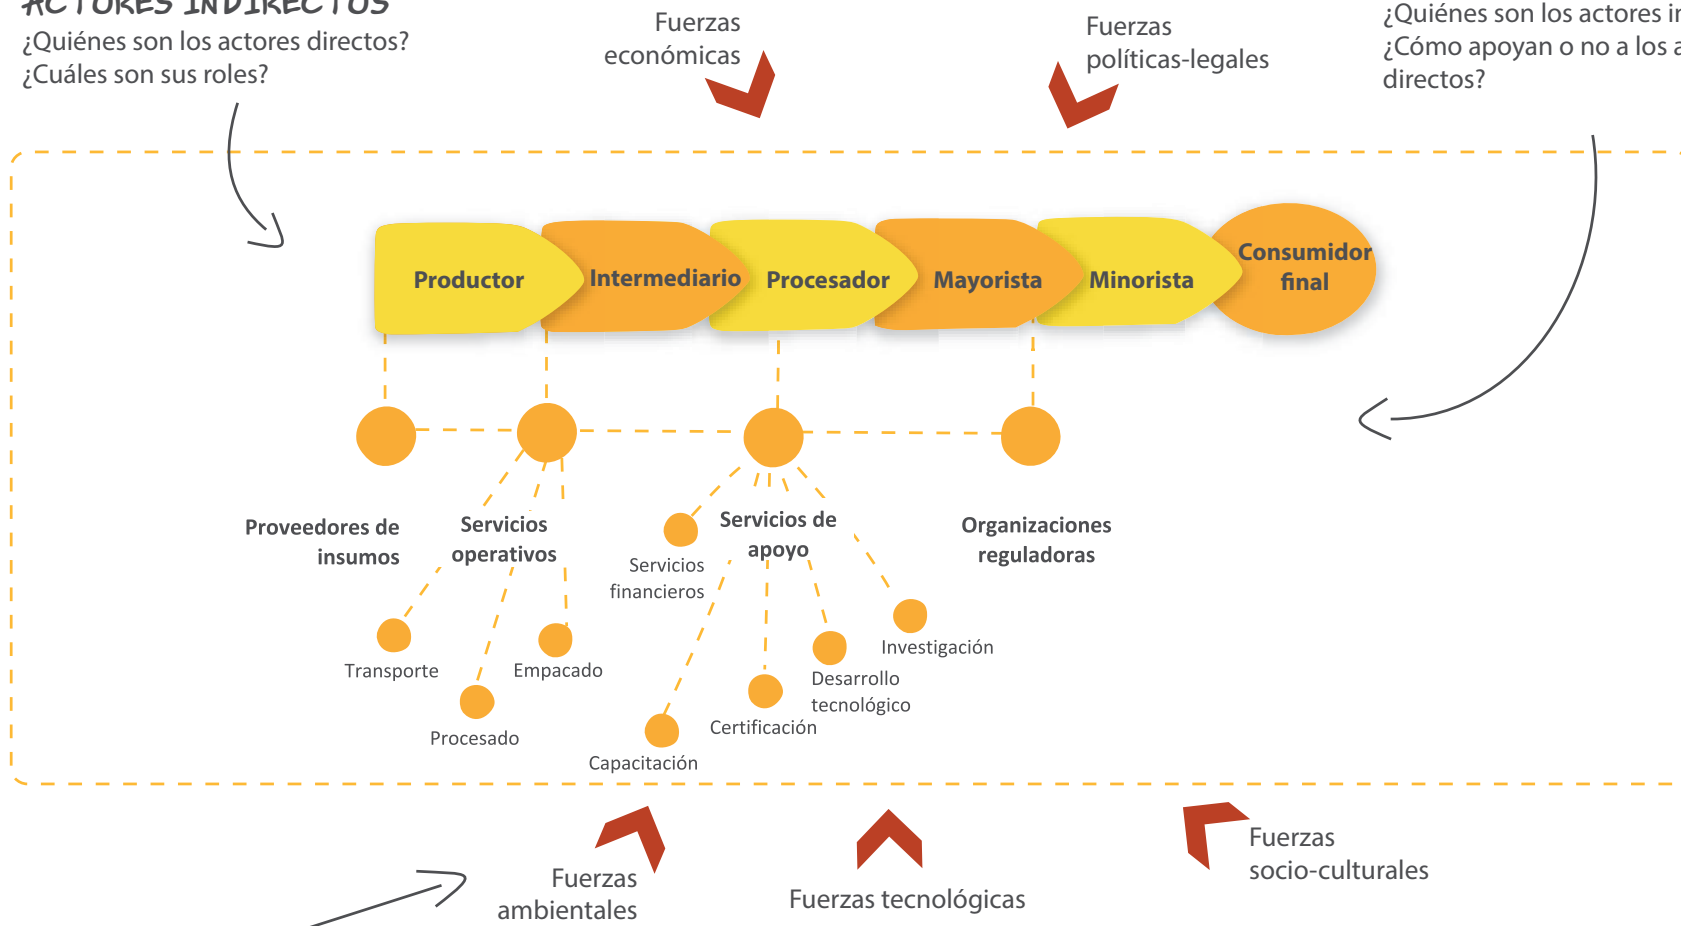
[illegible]
¿Quiénes son los actores directos? ¿Cuáles son sus roles?

Fuerzas económicas

Fuerzas políticas-legales

¿Quiénes son los actores i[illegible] ¿Cómo apoyan o no a los a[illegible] directos?

Productor
Intermediario
Procesador
Mayorista
Minorista
Consumidor final

Proveedores de insumos

Servicios operativos

Servicios financieros

Servicios de apoyo

Organizaciones reguladoras

Transporte
Empacado
Procesado
Capacitación
Certificación
Desarrollo tecnológico
Investigación

Fuerzas ambientales

Fuerzas tecnológicas

Fuerzas socio-culturales